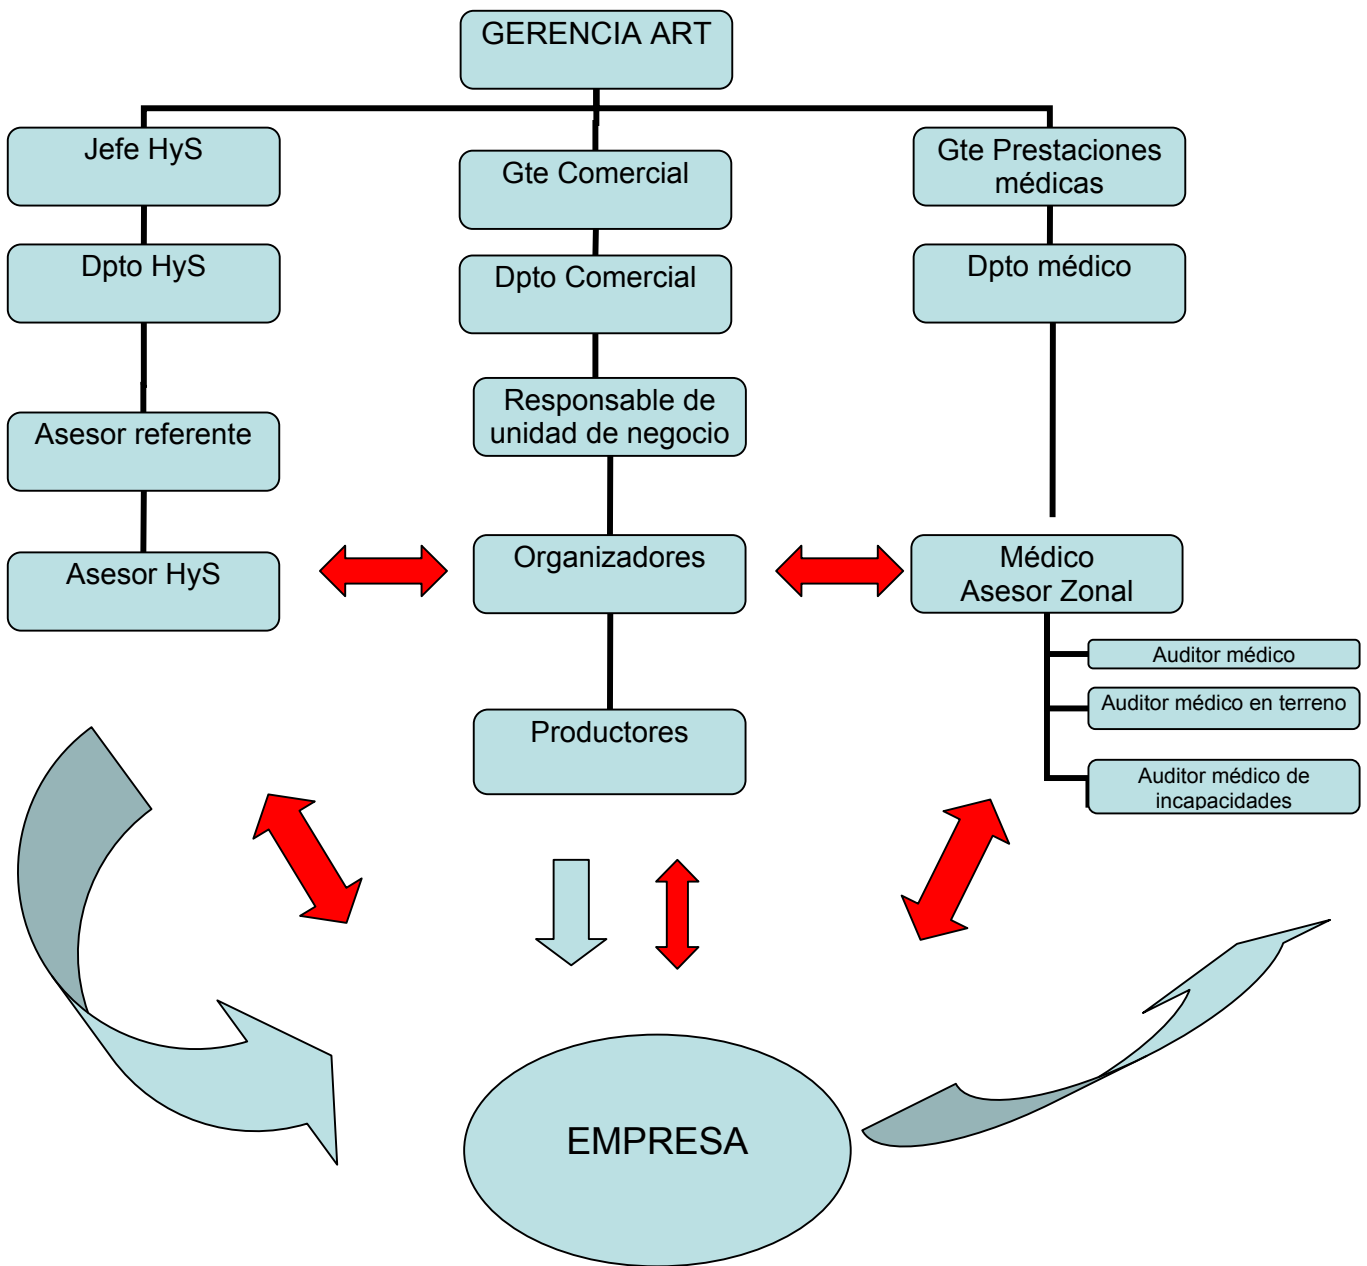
GERENCIA ART

Jefe HyS

Gte Comercial

Gte Prestaciones médicas

Dpto HyS

Dpto Comercial

Dpto médico

Responsable de unidad de negocio

Asesor referente

Asesor HyS

Organizadores

Médico Asesor Zonal

Auditor médico

Auditor médico en terreno

Auditor médico de incapacidades

Productores

EMPRESA